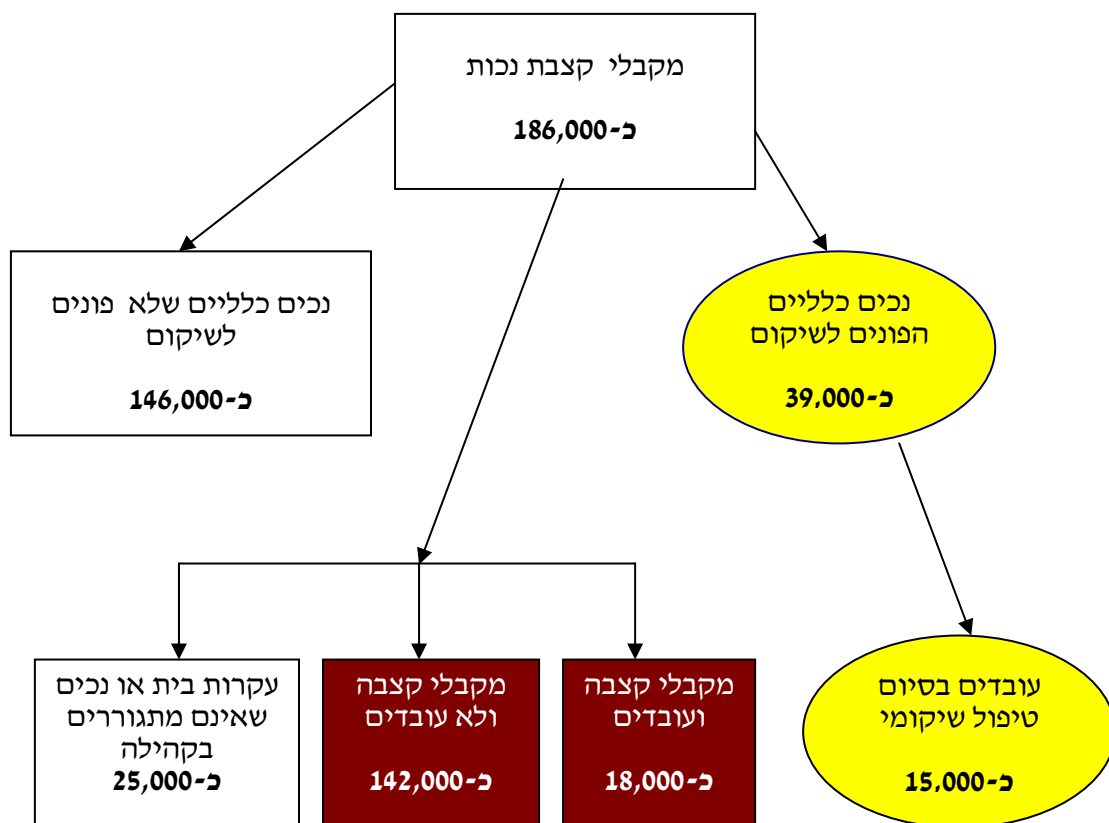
מקבלי קצבת נכות

כ-186,000

נכים כלליים שלא פונים לשיקום

כ-146,000

נכים כלליים הפונים לשיקום

כ-39,000

עקרות בית או נכים שאינם מתגוררים בקהילה
כ-25,000

מקבלי קצבה ולא עובדים

כ-142,000

מקבלי קצבה ועובדים

כ-18,000

עובדים בסיום טיפול שיקומי

כ-15,000